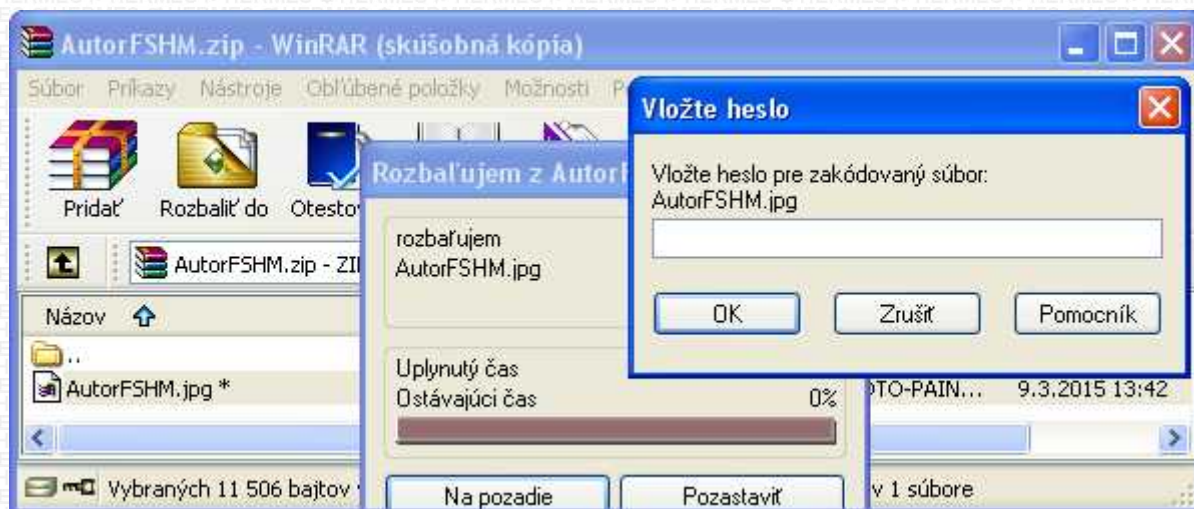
AutorFSHM.zip - WinRAR (skúšobná kópia)

Súbor Príkazy Nástroje Obľúbené položky Možnosti P

Pridať Rozbaliť do Otestov

AutorFSHM.zip - ZI

Názov

..

AutorFSHM.jpg *

TO-PAIN... 9.3.2015 13:42

Vybraných 11 506 bajtov v 1 súbore

Rozbaľujem z AutorF

rozbaľujem
AutorFSHM.jpg

Uplynutý čas
Ostávajúci čas 0%

Na pozadie Pozastaviť

Vložte heslo

Vložte heslo pre zakódovaný súbor:
AutorFSHM.jpg

OK Zrušiť Pomocník